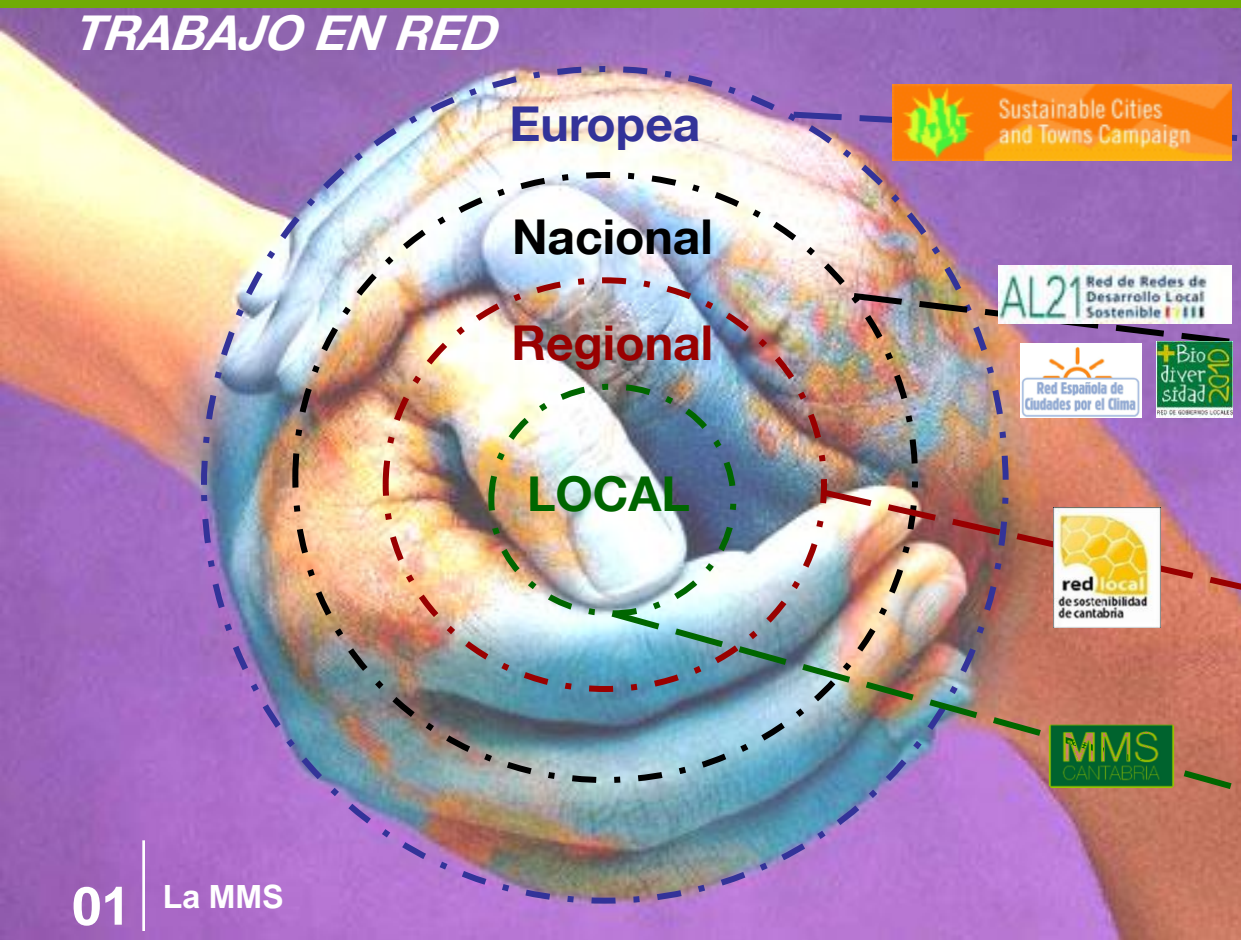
TRABAJO EN RED

Europea

Nacional

Regional

LOCAL

Sustainable Cities and Towns Campaign

AL21 Red de Redes de Desarrollo Local Sostenible

Red Española de Ciudades por el Clima

+Bio diver sidad 2010
RED DE GOBIERNOS LOCALES

red local de sostenibilidad de cantabria

MMS CANTABRIA

01 La MMS